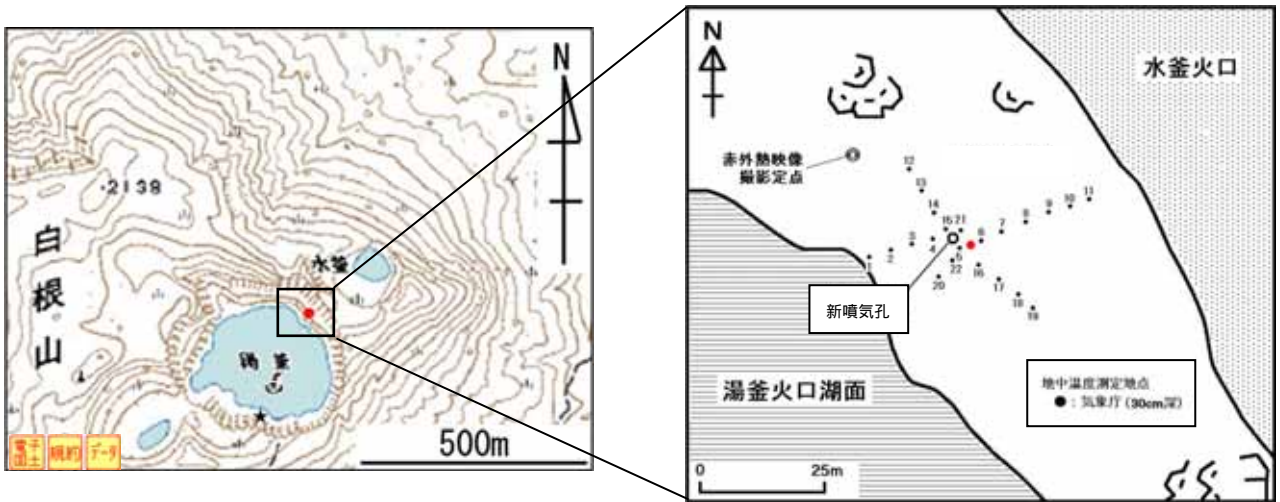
N

·2138

白根山

水釜

湯釜

500m

電子国土 規約 データ

N

水釜火口

赤外熱映像撮影定点

12
13
14
15 21
3
2
1
4
5
22
6
7
8
9
10
11
16
17
18
19
20

新噴気孔

湯釜火口湖面

地中温度測定地点
●：気象庁（30cm深）

0
25m